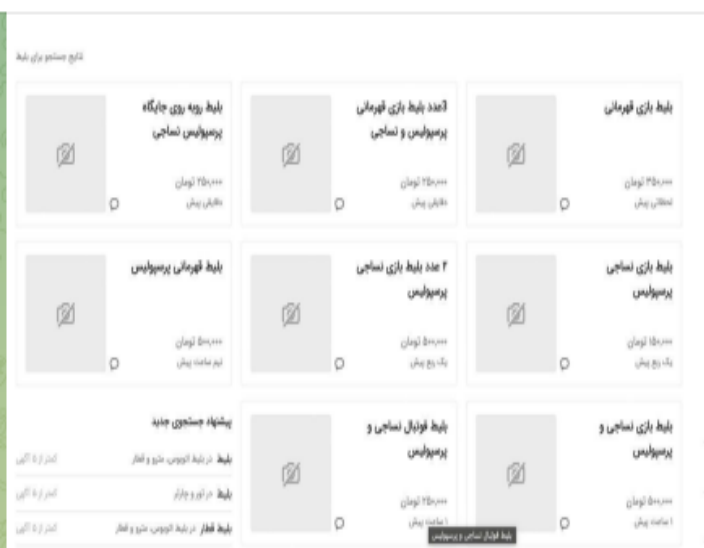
نتایج جستجو برای بلیط

بلیط بازی قهرمانی
۳۵۰,۰۰۰ تومان
لحظاتی پیش

3عدد بلیط بازی قهرمانی پرسپولیس و نساجی
۲۵۰,۰۰۰ تومان
دقایقی پیش

بلیط روبه روی جایگاه پرسپولیس نساجی
۲۵۰,۰۰۰ تومان
دقایقی پیش

بلیط بازی نساجی پرسپولیس
۱۵۰,۰۰۰ تومان
یک ربع پیش

۲ عدد بلیط بازی نساجی پرسپولیس
۵۰۰,۰۰۰ تومان
یک ربع پیش

بلیط قهرمانی پرسپولیس
۵۰۰,۰۰۰ تومان
نیم ساعت پیش

بلیط بازی نساجی و پرسپولیس
۵۰۰,۰۰۰ تومان
۱ ساعت پیش

بلیط فوتبال نساجی و پرسپولیس
۲۶۰,۰۰۰ تومان
۱ ساعت پیش

بلیط فوتبال نساجی و پرسپولیس

پیشنهاد جستجوی جدید
بلیط در بلیط اتوبوس، مترو و قطار
کمتر از ۵ آگهی
بلیط در تور و چارتر
کمتر از ۵ آگهی
بلیط قطار در بلیط اتوبوس، مترو و قطار
کمتر از ۵ آگهی